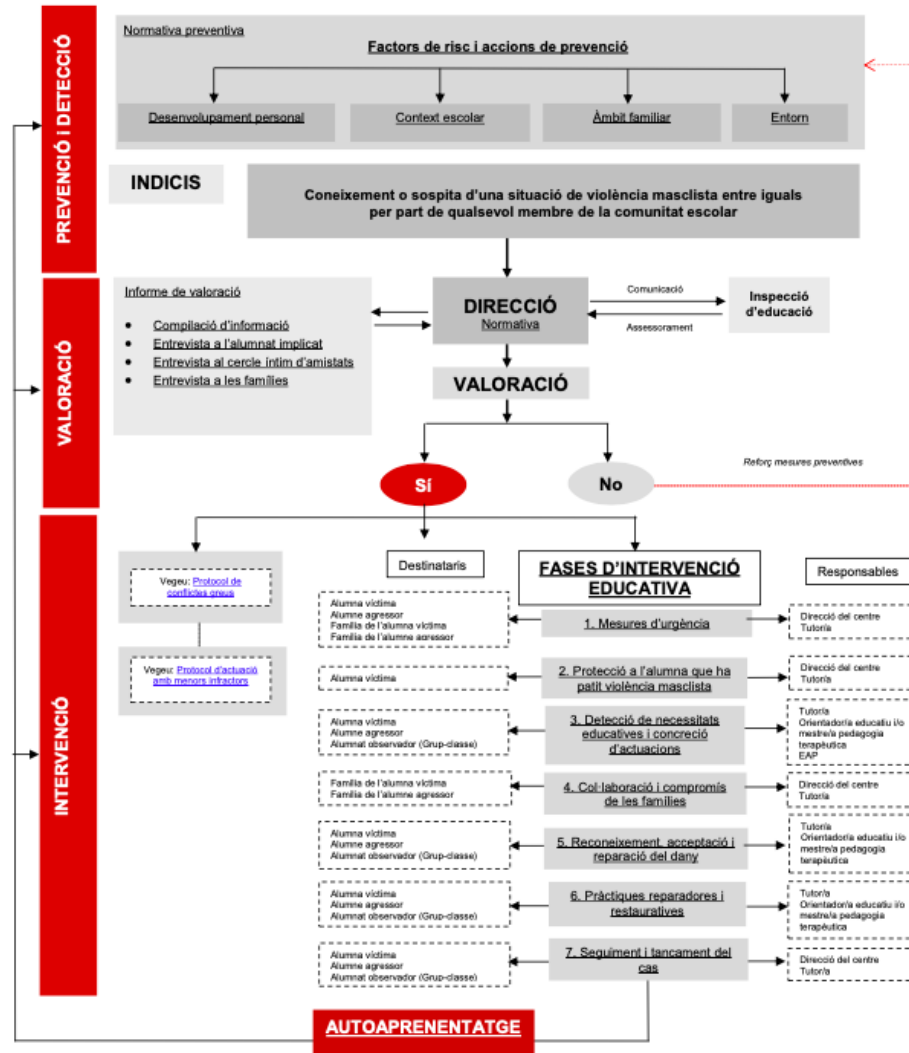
PREVENCIÓ I DETECCIÓ

Normativa preventiva

Factors de risc i accions de prevenció

Desenvolupament personal

Context escolar

Àmbit familiar

Entorn

INDICIS

Coneixement o sospita d'una situació de violència masclista entre iguals per part de qualsevol membre de la comunitat escolar

VALORACIÓ

Informe de valoració

- Compilació d'informació
- Entrevista a l'alumnat implicat
- Entrevista al cercle íntim d'amistats
- Entrevista a les famílies

DIRECCIÓ
Normativa

Comunicació

Assessorament

Inspecció d'educació

VALORACIÓ

Sí

No

Reforç mesures preventives

INTERVENCIÓ

Vegeu: Protocol de conflictes greus

Vegeu: Protocol d'actuació amb menors infractors

Destinataris

FASES D'INTERVENCIÓ EDUCATIVA

Responsables

Alumna víctima
Alumne agressor
Família de l'alumna víctima
Família de l'alumne agressor

1. Mesures d'urgència

Direcció del centre
Tutoria

Alumna víctima

2. Protecció a l'alumna que ha patit violència masclista

Direcció del centre
Tutoria

Alumna víctima
Alumne agressor
Alumnat observador (Grup-classe)

3. Detecció de necessitats educatives i concreció d'actuacions

Tutoria
Orientador/a educatiu i/o mestre/a pedagogia terapèutica
EAP

Família de l'alumna víctima
Família de l'alumne agressor

4. Col·laboració i compromís de les famílies

Direcció del centre
Tutoria

Alumna víctima
Alumne agressor
Alumnat observador (Grup-classe)

5. Reconeixement, acceptació i reparació del dany

Tutoria
Orientador/a educatiu i/o mestre/a pedagogia terapèutica

Alumna víctima
Alumne agressor
Alumnat observador (Grup-classe)

6. Pràctiques reparadores i restauratives

Tutor/a
Orientador/a educatiu i/o mestre/a pedagogia terapèutica

Alumna víctima
Alumne agressor
Alumnat observador (Grup-classe)

7. Seguiment i tancament del cas

Direcció del centre
Tutor/a

AUTOAPRENENTATGE